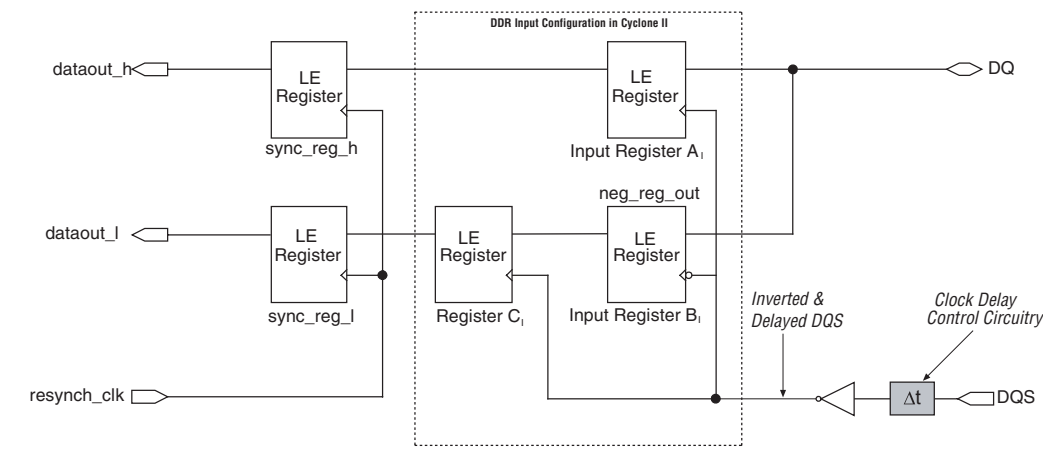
DDR Input Configuration in Cyclone II

dataout_h

LE Register

sync_reg_h

LE Register

Input Register $A_I$

DQ

neg_reg_out

dataout_l

LE Register

sync_reg_l

LE Register

Register $C_I$

LE Register

Input Register $B_I$

Inverted & Delayed DQS

Clock Delay Control Circuitry

resynch_clk

$\Delta t$

DQS